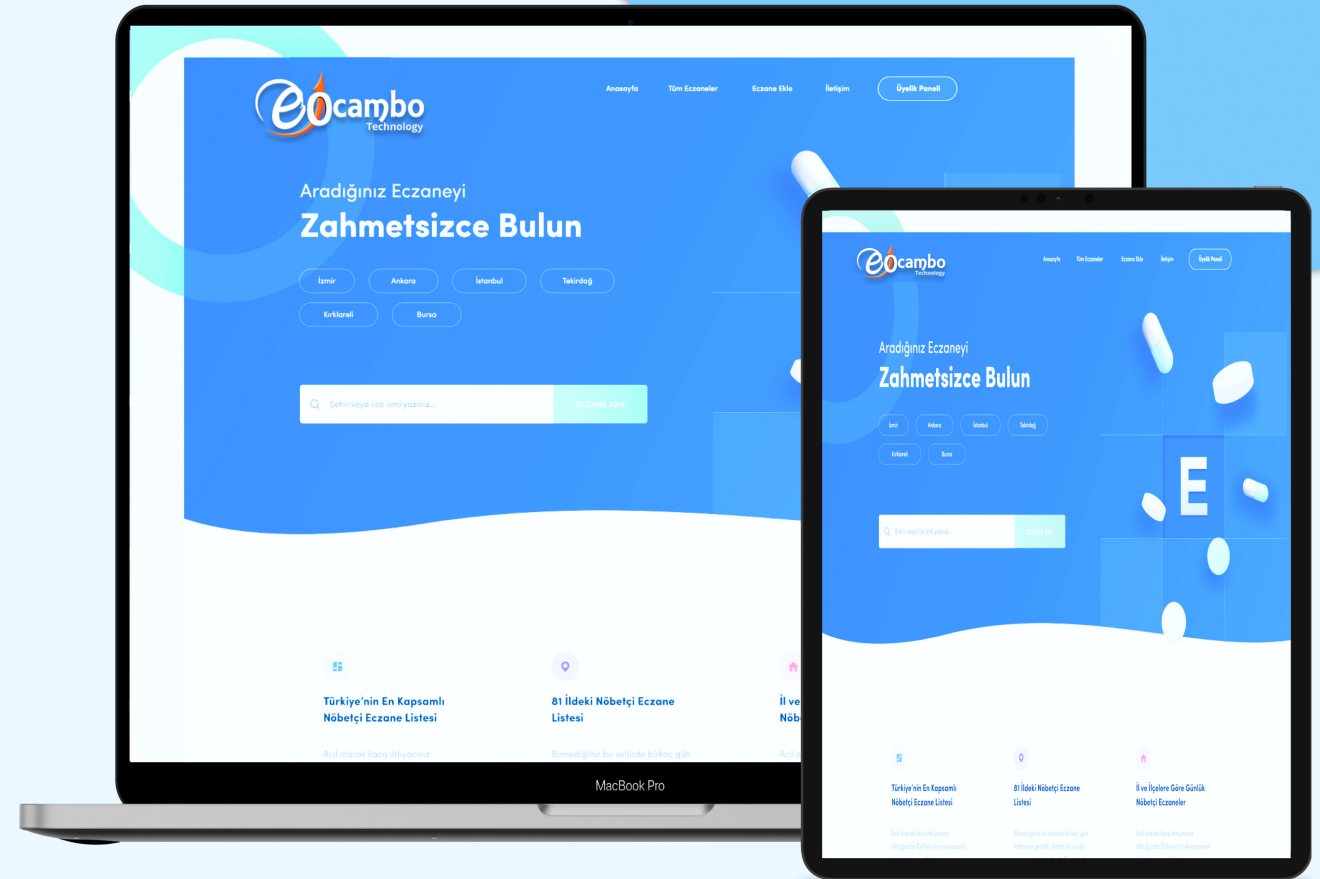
eocambo Technology

Anasayfa Tüm Eczaneler Eczane Ekle İletişim Üyelik Paneli

Aradığınız Eczaneyi
Zahmetsizce Bulun

İzmir Ankara İstanbul Tekirdağ
Kırklareli Bursa

Şehir veya ilçe ismi yazınız... ECZANE ARA

Türkiye'nin En Kapsamlı Nöbetçi Eczane Listesi
Acil olarak ilaca ihtiyacınız

81 İldeki Nöbetçi Eczane Listesi
Bilmediğiniz bir şehirde birkaç gün

İl ve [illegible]
Nöb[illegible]
Acil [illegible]

MacBook Pro

eocambo Technology

Anasayfa Tüm Eczaneler Eczane Ekle İletişim Üyelik Paneli

Aradığınız Eczaneyi
Zahmetsizce Bulun

İzmir Ankara İstanbul Tekirdağ
Kırklareli Bursa

Şehir veya ilçe ismi yazınız... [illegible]

E

Türkiye'nin En Kapsamlı Nöbetçi Eczane Listesi

81 İldeki Nöbetçi Eczane Listesi

İl ve İlçelere Göre Günlük Nöbetçi Eczaneler

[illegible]